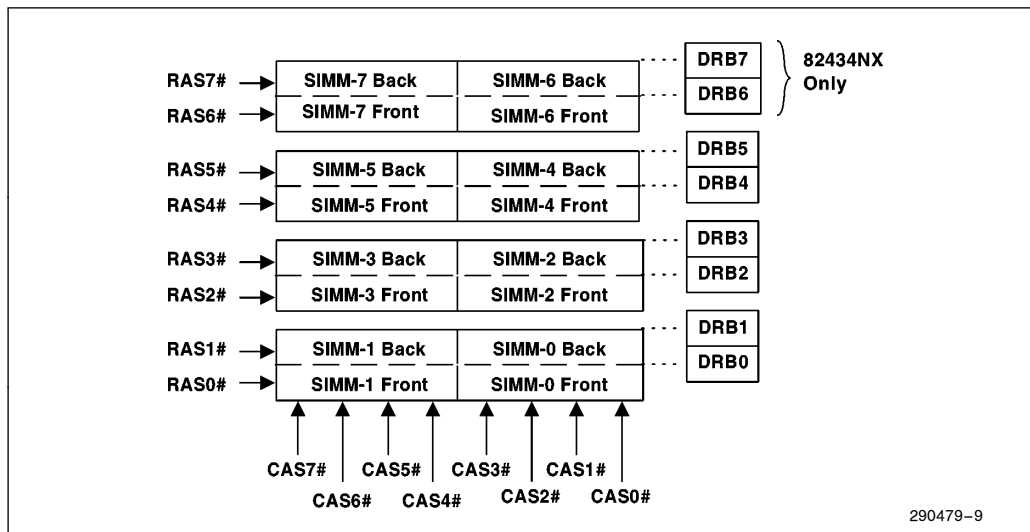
RAS7#
RAS6#
SIMM-7 Back
SIMM-6 Back
SIMM-7 Front
SIMM-6 Front
DRB7
DRB6
82434NX Only

RAS5#
RAS4#
SIMM-5 Back
SIMM-4 Back
SIMM-5 Front
SIMM-4 Front
DRB5
DRB4

RAS3#
RAS2#
SIMM-3 Back
SIMM-2 Back
SIMM-3 Front
SIMM-2 Front
DRB3
DRB2

RAS1#
RAS0#
SIMM-1 Back
SIMM-0 Back
SIMM-1 Front
SIMM-0 Front
DRB1
DRB0

CAS7#
CAS6#
CAS5#
CAS4#
CAS3#
CAS2#
CAS1#
CAS0#

290479–9